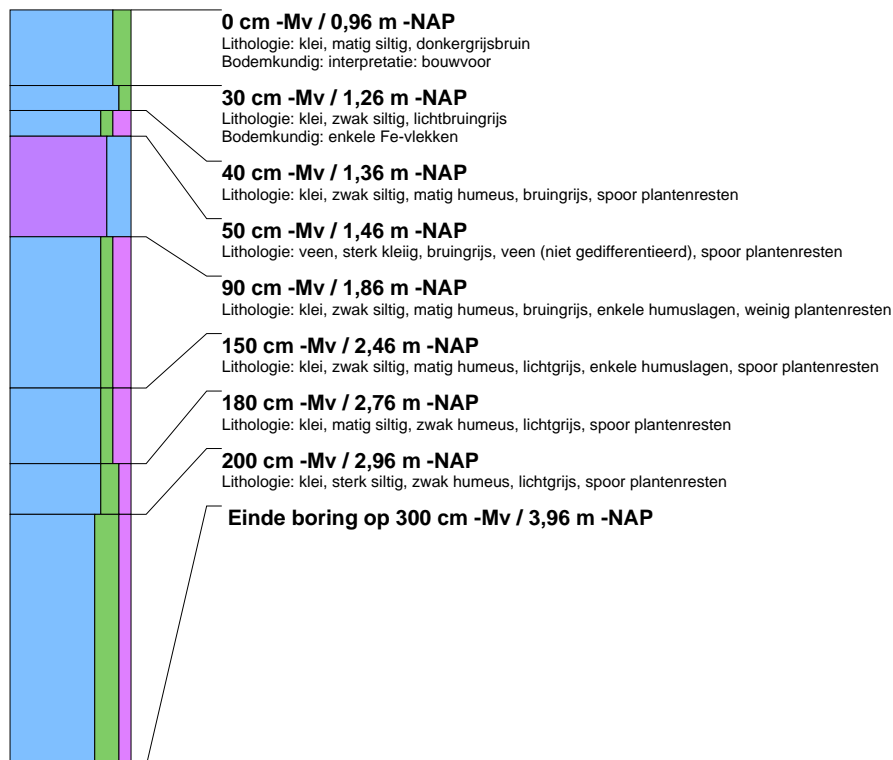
**0 cm -Mv / 0,96 m -NAP**
Lithologie: klei, matig siltig, donkergrijsbruin
Bodemkundig: interpretatie: bouwvoor

**30 cm -Mv / 1,26 m -NAP**
Lithologie: klei, zwak siltig, lichtbruingrijs
Bodemkundig: enkele Fe-vlekken

**40 cm -Mv / 1,36 m -NAP**
Lithologie: klei, zwak siltig, matig humeus, bruingrijs, spoor plantenresten

**50 cm -Mv / 1,46 m -NAP**
Lithologie: veen, sterk kleiig, bruingrijs, veen (niet gedifferentieerd), spoor plantenresten

**90 cm -Mv / 1,86 m -NAP**
Lithologie: klei, zwak siltig, matig humeus, bruingrijs, enkele humuslagen, weinig plantenresten

**150 cm -Mv / 2,46 m -NAP**
Lithologie: klei, zwak siltig, matig humeus, lichtgrijs, enkele humuslagen, spoor plantenresten

**180 cm -Mv / 2,76 m -NAP**
Lithologie: klei, matig siltig, zwak humeus, lichtgrijs, spoor plantenresten

**200 cm -Mv / 2,96 m -NAP**
Lithologie: klei, sterk siltig, zwak humeus, lichtgrijs, spoor plantenresten

**Einde boring op 300 cm -Mv / 3,96 m -NAP**